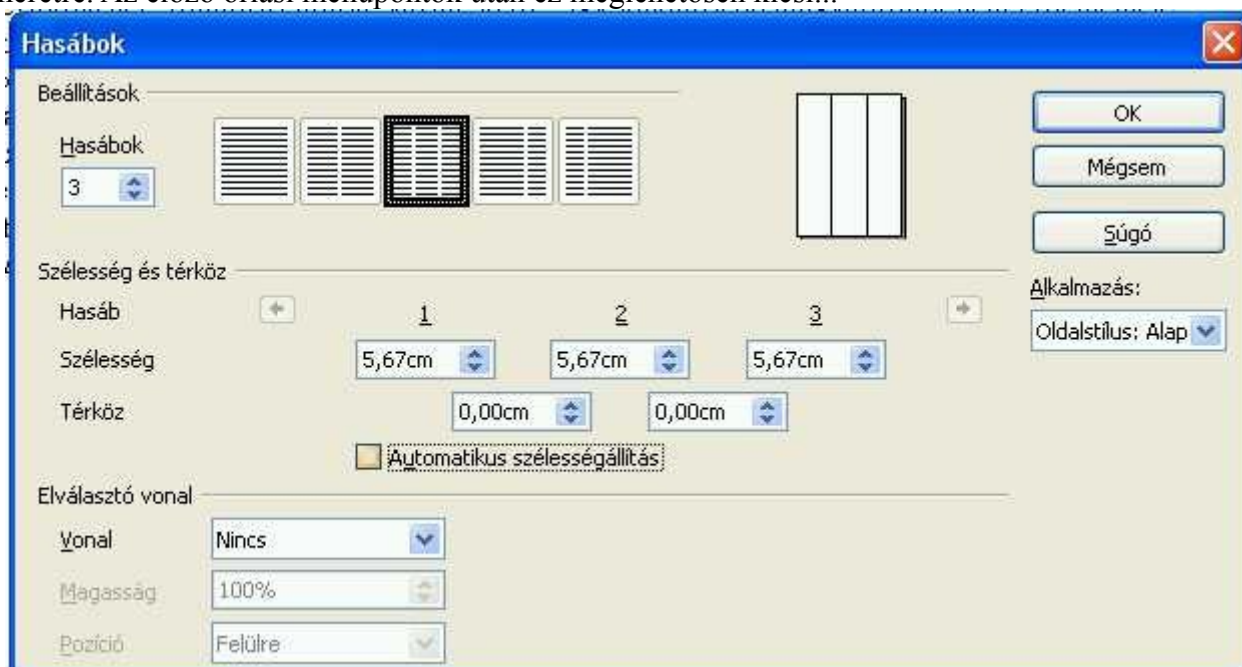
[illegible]

Hasábok

Beállítások

Hasábok
3

OK
Mégsem
Súgó

Szélesség és térköz

Hasáb
1
2
3

Szélesség
5,67cm
5,67cm
5,67cm

Térköz
0,00cm
0,00cm

Automatikus szélességállítás

Alkalmazás:
Oldalstílus: Alap

Elválasztó vonal

Vonal
Nincs

Magasság
100%

Pozíció
Felülre